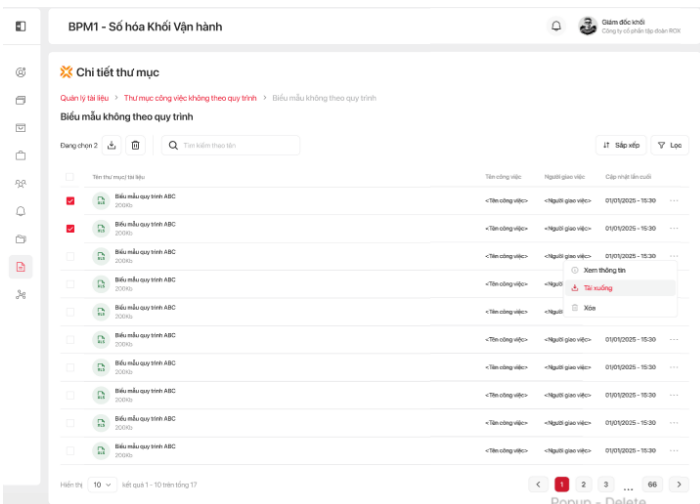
BPM1 - Số hóa Khối Vận hành

Giám đốc khối
Công ty cổ phần tập đoàn ROX

Chi tiết thư mục

Quản lý tài liệu > Thư mục công việc không theo quy trình > Biểu mẫu không theo quy trình

Biểu mẫu không theo quy trình

Đang chọn 2

Tìm kiếm theo tên

Sắp xếp

Lọc

| | Tên thư mục/ tài liệu | Tên công việc | Người giao việc | Cập nhật lần cuối | |
|---|---|---|---|---|---|
| | Biểu mẫu quy trình ABC 200Kb | <Tên công việc> | <Người giao việc> | 01/01/2025 - 15:30 | ... |
| | Biểu mẫu quy trình ABC 200Kb | <Tên công việc> | <Người giao việc> | 01/01/2025 - 15:30 | ... |
| | Biểu mẫu quy trình ABC 200Kb | <Tên công việc> | <Người giao việc> | 01/01/2025 - 15:30 | ... |
| | Biểu mẫu quy trình ABC 200Kb | <Tên công việc> | <Người giao việc> | | |
| | Biểu mẫu quy trình ABC 200Kb | <Tên công việc> | <Người giao việc> | | |
| | Biểu mẫu quy trình ABC 200Kb | <Tên công việc> | <Người giao việc> | | |
| | Biểu mẫu quy trình ABC 200Kb | <Tên công việc> | <Người giao việc> | 01/01/2025 - 15:30 | ... |
| | Biểu mẫu quy trình ABC 200Kb | <Tên công việc> | <Người giao việc> | 01/01/2025 - 15:30 | ... |
| | Biểu mẫu quy trình ABC 200Kb | <Tên công việc> | <Người giao việc> | 01/01/2025 - 15:30 | ... |
| | Biểu mẫu quy trình ABC 200Kb | <Tên công việc> | <Người giao việc> | 01/01/2025 - 15:30 | ... |
| | Biểu mẫu quy trình ABC 200Kb | <Tên công việc> | <Người giao việc> | 01/01/2025 - 15:30 | ... |

Xem thông tin
Tải xuống
Xóa

Hiển thị 10 kết quả 1 - 10 trên tổng 17

< 1 2 3 ... 66 >

Popup - Delete